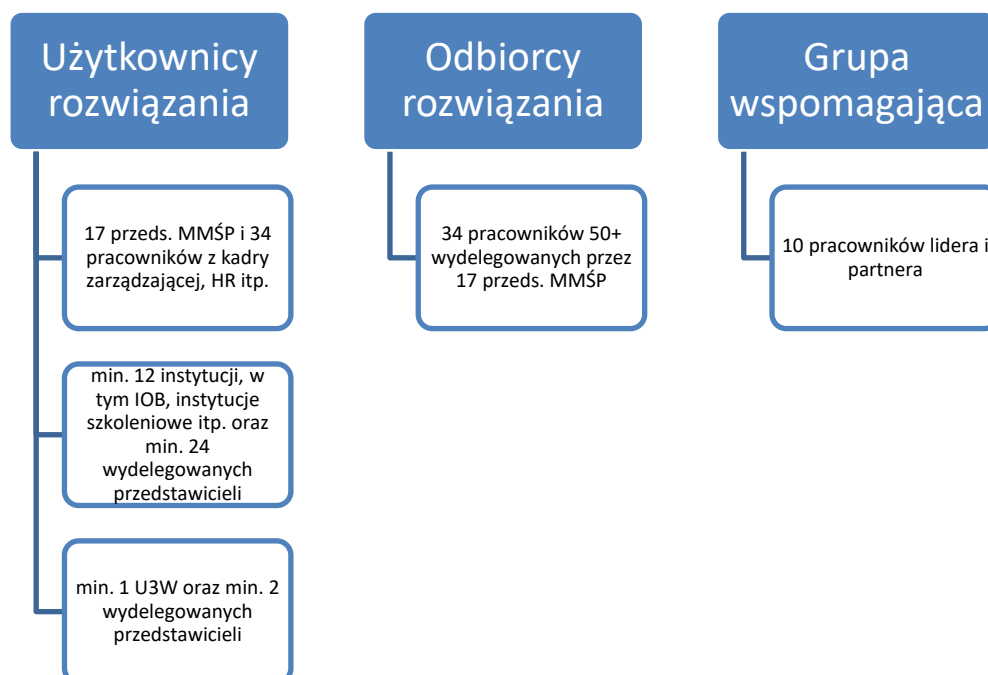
Użytkownicy rozwiązania

17 przeds. MMŚP i 34 pracowników z kadry zarządzającej, HR itp.

min. 12 instytucji, w tym IOB, instytucje szkoleniowe itp. oraz min. 24 wydelegowanych przedstawicieli

min. 1 U3W oraz min. 2 wydelegowanych przedstawicieli

Odbiorcy rozwiązania

34 pracowników 50+ wydelegowanych przez 17 przeds. MMŚP

Grupa wspomagająca

10 pracowników lidera i partnera